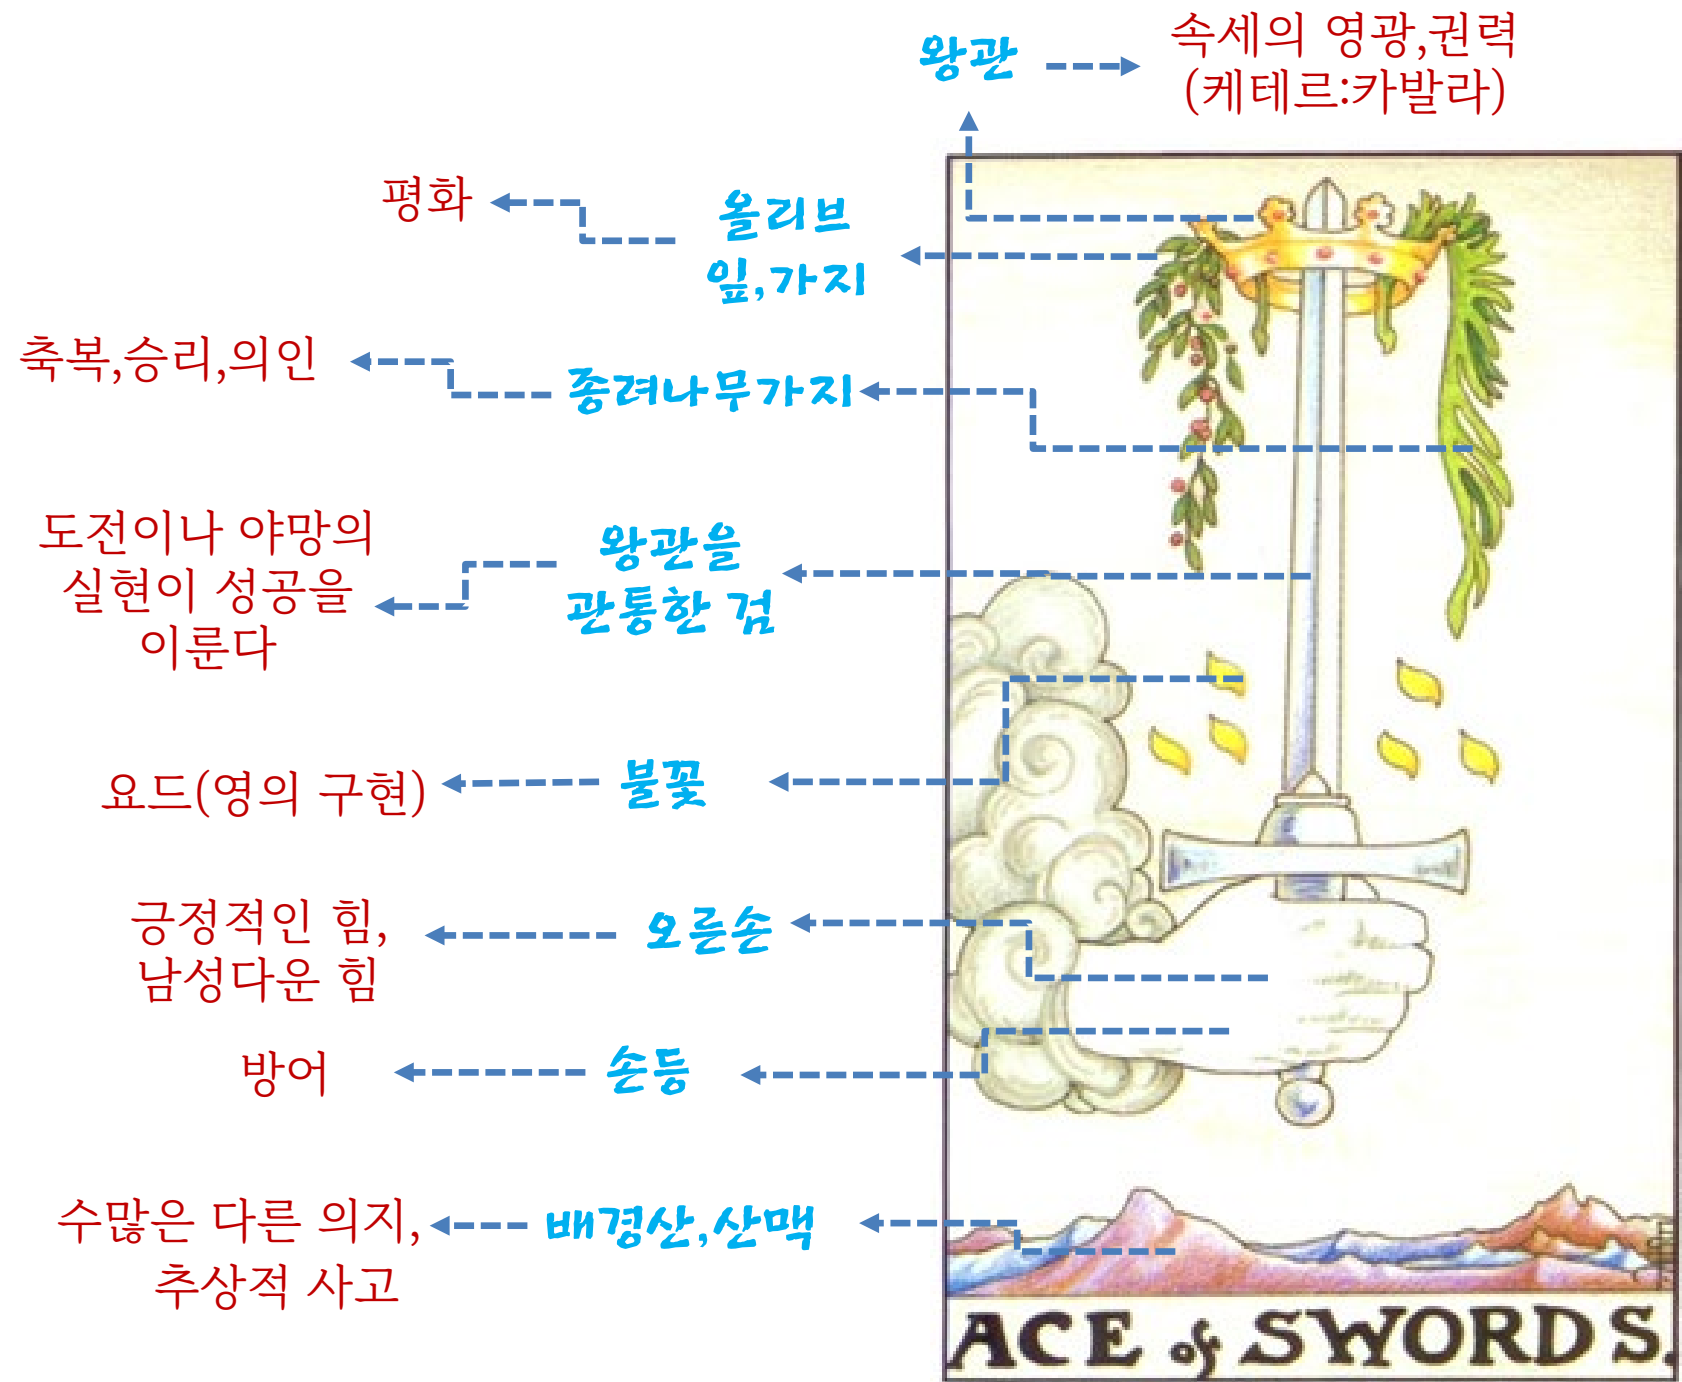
왕관

속세의 영광,권력
(케테르:카발라)

평화

올리브
잎,가지

축복,승리,의인

종려나무가지

도전이나 야망의 실현이 성공을 이룬다

왕관을
관통한 검

요드(영의 구현)

불꽃

긍정적인 힘,
남성다운 힘

오른손

방어

손등

수많은 다른 의지,
추상적 사고

배경산,산맥

ACE of SWORDS.